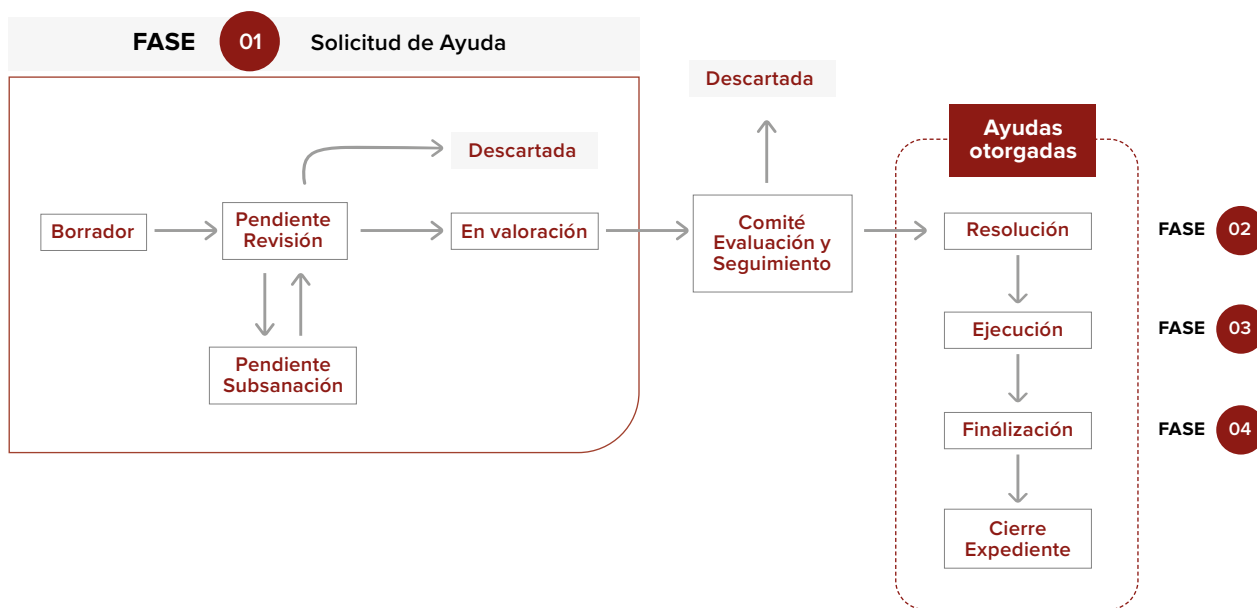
FASE 01 Solicitud de Ayuda

Descartada

Borrador

Pendiente Revisión

En valoración

Pendiente Subsanación

Descartada

Comité Evaluación y Seguimiento

Ayudas otorgadas

Resolución

FASE 02

Ejecución

FASE 03

Finalización

FASE 04

Cierre Expediente